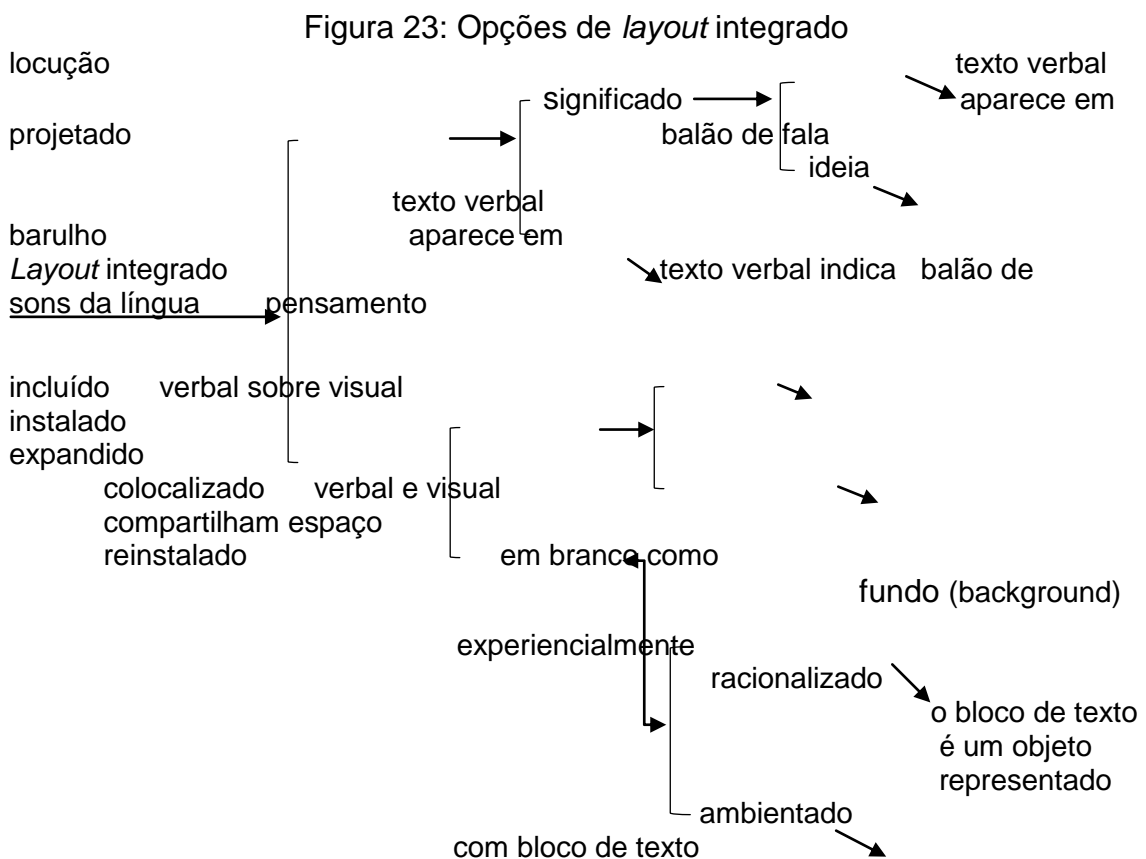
Figura 23: Opções de *layout* integrado

locução

texto verbal aparece em

significado

projetado

balão de fala

ideia

texto verbal aparece em

barulho

*Layout* integrado

texto verbal indica balão de

sons da língua

pensamento

incluído

verbal sobre visual

instalado

expandido

colocalizado

verbal e visual

compartilham espaço

reinstalado

em branco como

fundo (background)

experiencialmente

racionalizado

o bloco de texto é um objeto representado

ambientado

com bloco de texto